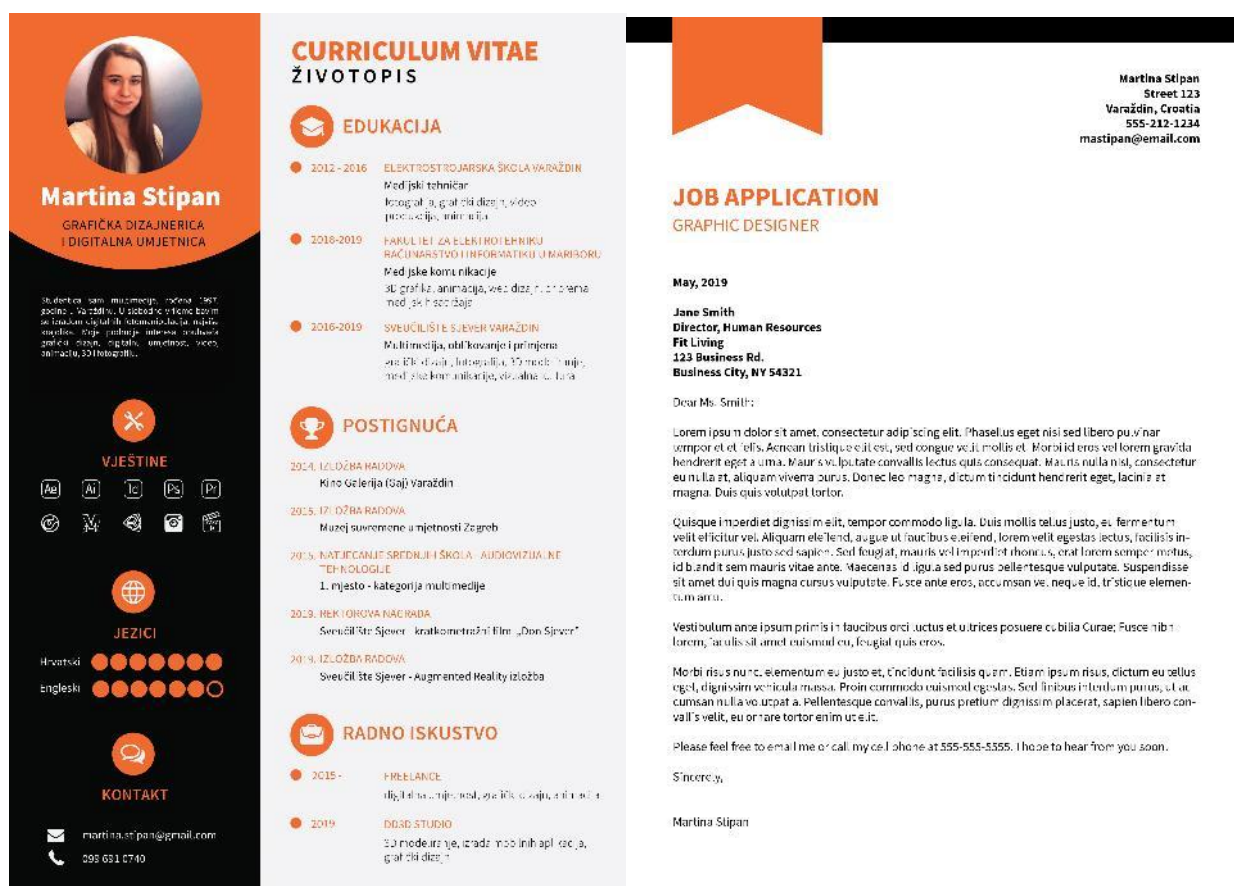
Martina Stipan

GRAFIČKA DIZAJNERICA I DIGITALNA UMJETNICA

Studentica sam multimedije, rođena 1997. godine u Varaždinu. U slobodno vrijeme bavim se izradom digitalnih ilustracija, najviše crtežima. Moja područja interesa uključuju grafički dizajn, digitalnu umjetnost, video, animaciju, 3D fotografiju.

VJEŠTINE

Ae Ai Ic Ps Pr

JEZICI

Hrvatski

Engleski

KONTAKT

martina.stipan@gmail.com

098 631 0740

CURRICULUM VITAE

ŽIVOTOPIS

EDUKACIJA

2012 - 2016 ELEKTROSTROJARSKA ŠKOLA VARAŽDIN
Medijski tehničar
fotografija, grafički dizajn, video produkcija, animacija

2018-2019 FAKULTET ZA ELEKTROTEHNIKU RAČUNARSTVO I INFORMATIKU U MARIBORU
Medijske komunikacije
3D grafika, animacija, web dizajn, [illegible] medijskih sadržaja

2016-2019 SVEUČILIŠTE SJEVER VARAŽDIN
Multimedija, oblikovanje i primjena
grafički dizajn, fotografija, 3D modeliranje, medijska komunikacija, vizualna kultura

POSTIGNUĆA

2014. IZLOŽBA RADOVA
Kino Galerija (Gaj) Varaždin

2015. IZLOŽBA RADOVA
Muzej suvremene umjetnosti Zagreb

2015. NATJECANJE SREDNJIH ŠKOLA - AUDIOVIZUALNE TEHNOLOGIJE
1. mjesto - kategorija multimedije

2018. REKTOROVA NAGRADA
Sveučilište Sjever - kratkometražni film „Don Sjever"

2019. IZLOŽBA RADOVA
Sveučilište Sjever - Augmented Reality izložba

RADNO ISKUSTVO

2015 - FREELANCE
digitalna umjetnost, grafički dizajn, animacija

2019 DD3D STUDIO
3D modeliranje, izrada mobilnih aplikacija, grafički dizajn

Martina Stipan
Street 123
Varaždin, Croatia
555-212-1234
mastipan@email.com

JOB APPLICATION

GRAPHIC DESIGNER

May, 2019

Jane Smith
Director, Human Resources
Fit Living
123 Business Rd.
Business City, NY 54321

Dear Ms. Smith:

Lorem ipsum dolor sit amet, consectetur adipiscing elit. Phasellus eget nisi sed libero pulvinar tempor et et felis. Aenean tristique elit est, sed congue velit mollis et. Morbi id eros vel lorem gravida hendrerit eget a urna. Mauris vulputate convallis lectus quis consequat. Mauris nulla nisl, consectetur eu nulla et, aliquam viverra purus. Donec leo magna, dictum tincidunt hendrerit eget, lacinia at magna. Duis quis volutpat tortor.

Quisque imperdiet dignissim elit, tempor commodo ligula. Duis mollis tellus justo, et fermentum velit efficitur vel. Aliquam eleifend, augue ut faucibus eleifend, lorem velit egestas lectus, facilisis interdum purus justo sed sapien. Sed feugiat, mauris vel imperdiet rhoncus, erat lorem semper metus, id blandit sem mauris vitae ante. Maecenas id ligula sed purus pellentesque vulputate. Suspendisse sit amet dui quis magna cursus vulputate. Fusce ante eros, accumsan vel neque id, tristique elementum arcu.

Vestibulum ante ipsum primis in faucibus orci luctus et ultrices posuere cubilia Curae; Fusce nibh lorem, iaculis sit amet euismod eu, feugiat quis eros.

Morbi risus nunc, elementum eu justo et, tincidunt facilisis quam. Etiam ipsum risus, dictum eu tellus eget, dignissim vehicula massa. Proin commodo euismod egestas. Sed finibus interdum purus, ut accumsan nulla volutpat a. Pellentesque convallis, purus pretium dignissim placerat, sapien libero convallis velit, eu ornare tortor enim ut elit.

Please feel free to email me or call my cell phone at 555-555-5555. I hope to hear from you soon.

Sincerely,

Martina Stipan